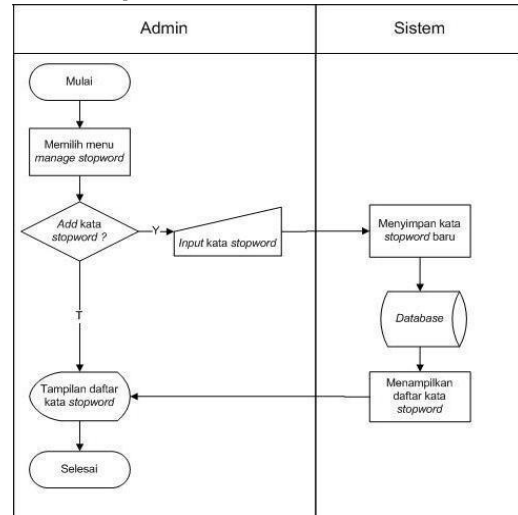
Admin

Sistem

Mulai

Memilih menu manage stopword

Add kata stopword ?

Y

Input kata stopword

Menyimpan kata stopword baru

Database

T

Tampilan daftar kata stopword

Menampilkan daftar kata stopword

Selesai